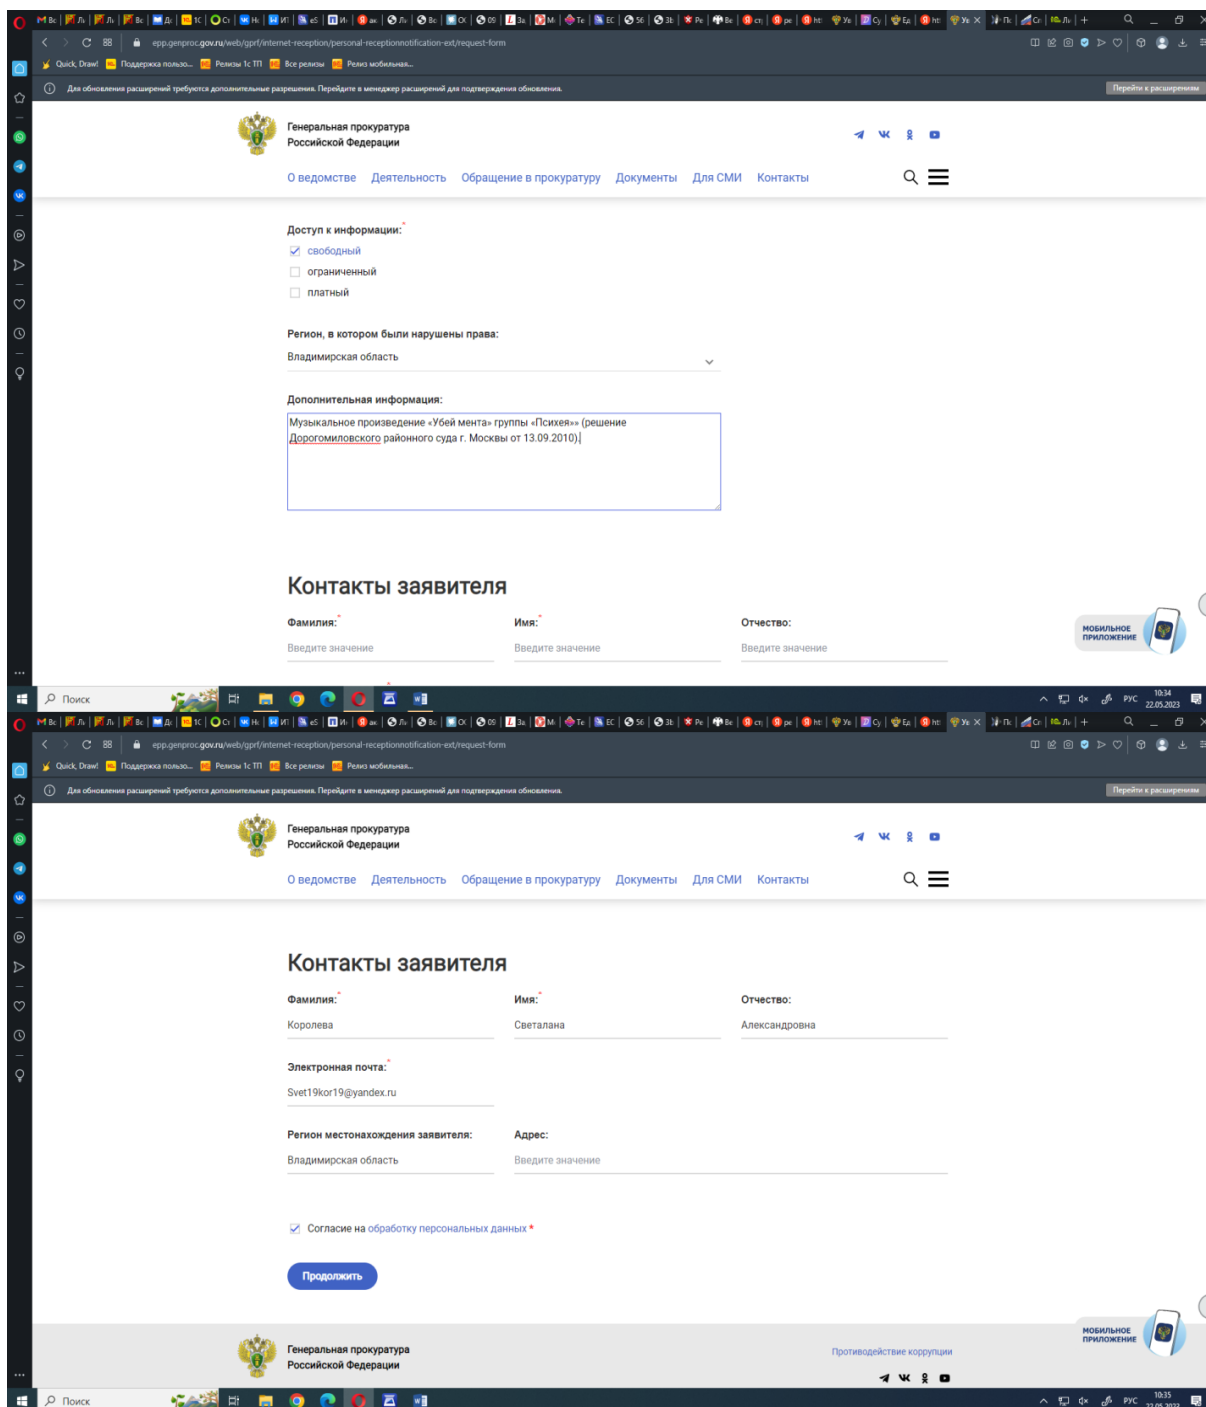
epp.genproc.gov.ru/web/gprf/internet-reception/personal-receptionnotification-ext/request-form

Quick Draw! Поддержка пользо... Релизы 1с ТП Все релизы Релиз мобильная...

Для обновления расширений требуются дополнительные разрешения. Перейдите в менеджер расширений для подтверждения обновления.

Перейти к расширениям

Генеральная прокуратура Российской Федерации

О ведомстве Деятельность Обращение в прокуратуру Документы Для СМИ Контакты

Доступ к информации:*

свободный

ограниченный

платный

Регион, в котором были нарушены права:

Владимирская область

Дополнительная информация:

Музыкальное произведение «Убей мента» группы «Психея»» (решение Дорогомиловского районного суда г. Москвы от 13.09.2010).

Контакты заявителя

Фамилия:* Введите значение

Имя:* Введите значение

Отчество: Введите значение

МОБИЛЬНОЕ ПРИЛОЖЕНИЕ

Поиск

РУС 10:34 22.05.2023

epp.genproc.gov.ru/web/gprf/internet-reception/personal-receptionnotification-ext/request-form

Quick Draw! Поддержка пользо... Релизы 1с ТП Все релизы Релиз мобильная...

Для обновления расширений требуются дополнительные разрешения. Перейдите в менеджер расширений для подтверждения обновления.

Перейти к расширениям

Генеральная прокуратура Российской Федерации

О ведомстве Деятельность Обращение в прокуратуру Документы Для СМИ Контакты

Контакты заявителя

Фамилия:* Королева

Имя:* Светалана

Отчество: Александровна

Электронная почта:* Svet19kor19@yandex.ru

Регион местонахождения заявителя: Владимирская область

Адрес: Введите значение

Согласие на обработку персональных данных *

Продолжить

МОБИЛЬНОЕ ПРИЛОЖЕНИЕ

Генеральная прокуратура Российской Федерации

Противодействие коррупции

Поиск

РУС 10:35